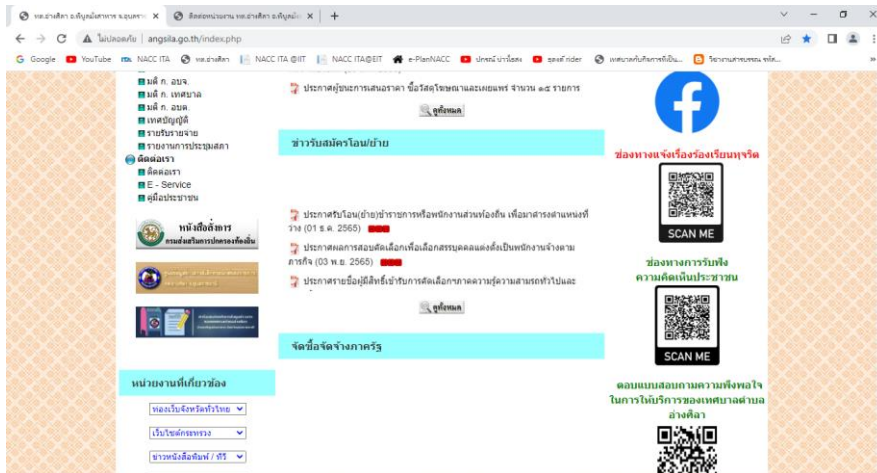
ทต.อ่างศิลา อ.พิบูลมังสาหาร จ.อุบลราชฯ × | ติดต่อหน่วยงาน ทต.อ่างศิลา อ.พิบูลมัง × | +

ไม่ปลอดภัย | angsila.go.th/index.php

Google | YouTube | NACC ITA | ทต.อ่างศิลา | NACC ITA@IIT | NACC ITA@EIT | e-PlanNACC | ประกอบ นำเรื่อง | ของดี rider | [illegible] | วิธีการนำ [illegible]

มติ ก. อบจ.
มติ ก. เทศบาล
มติ ก. อบต.
เทศบัญญัติ
รายรับรายจ่าย
รายงานการประชุมสภา
ติดต่อเรา
ติดต่อเรา
E - Service
คู่มือประชาชน

หนังสือสั่งการ
กรมส่งเสริมการปกครองท้องถิ่น

ประกาศผู้ชนะการเสนอราคา ซื้อวัสดุโฆษณาและเผยแพร่ จำนวน ๑๔ รายการ

ดูทั้งหมด

ข่าวรับสมัครโอน/ย้าย

ประกาศรับโอน(ย้าย)ข้าราชการหรือพนักงานส่วนท้องถิ่น เพื่อมาดำรงตำแหน่งที่ว่าง (01 ธ.ค. 2565) NEW

ประกาศผลการสอบคัดเลือกเพื่อเลือกสรรบุคคลแต่งตั้งเป็นพนักงานจ้างตามภารกิจ (03 พ.ย. 2565) NEW

ประกาศรายชื่อผู้มีสิทธิ์เข้ารับการคัดเลือกภาคความรู้ความสามารถทั่วไปและ

ดูทั้งหมด

จัดซื้อจัดจ้างภาครัฐ

หน่วยงานที่เกี่ยวข้อง

ท่องเว็บจังหวัดทั่วไทย
เว็บไซต์กระทรวง
ข่าวหนังสือพิมพ์ / ทีวี

ช่องทางแจ้งเรื่องร้องเรียนทุจริต

SCAN ME

ช่องทางการรับฟังความคิดเห็นประชาชน

SCAN ME

ตอบแบบสอบถามความพึงพอใจในการให้บริการของเทศบาลตำบลอ่างศิลา